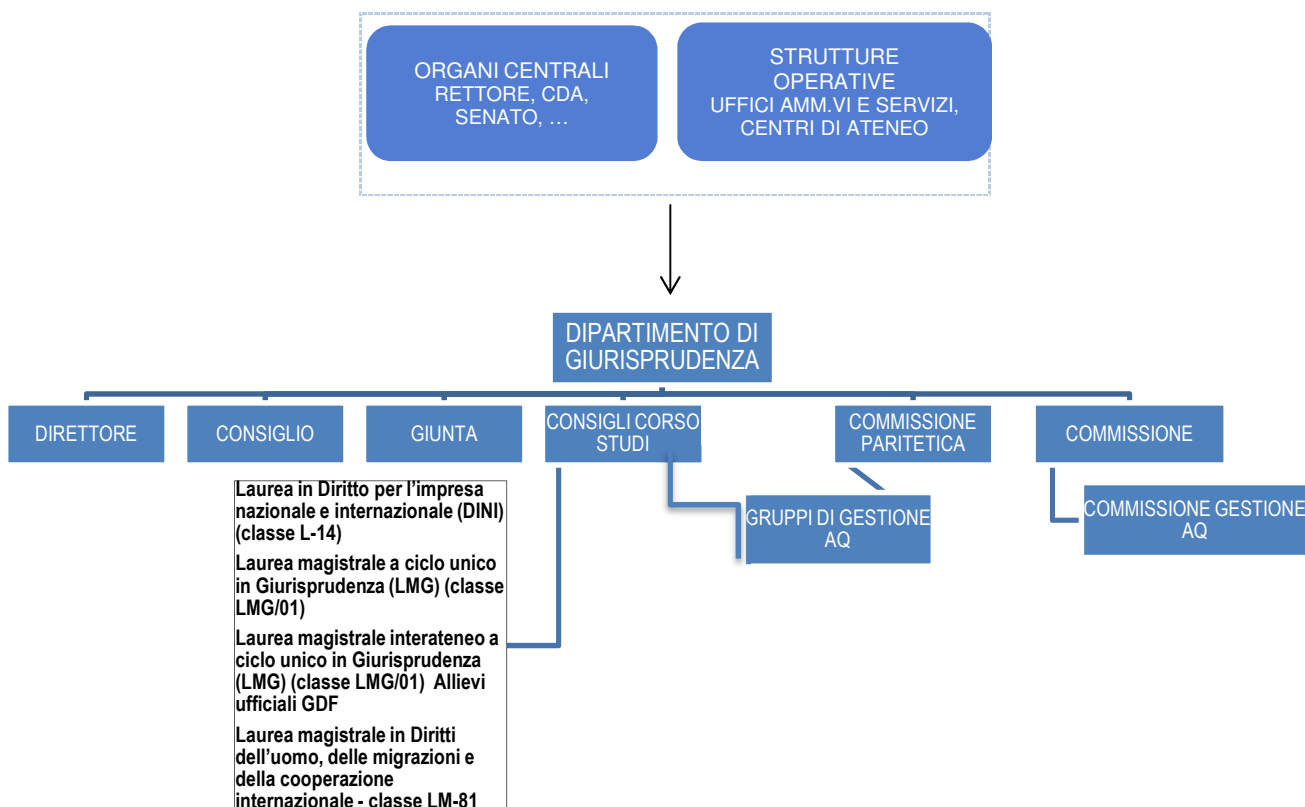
ORGANI CENTRALI
RETTORE, CDA,
SENATO, …

STRUTTURE
OPERATIVE
UFFICI AMM.VI E SERVIZI,
CENTRI DI ATENEO

DIPARTIMENTO DI GIURISPRUDENZA

DIRETTORE

CONSIGLIO

GIUNTA

CONSIGLI CORSO STUDI

COMMISSIONE PARITETICA

COMMISSIONE

GRUPPI DI GESTIONE AQ

COMMISSIONE GESTIONE AQ

Laurea in Diritto per l'impresa nazionale e internazionale (DINI) (classe L-14)

Laurea magistrale a ciclo unico in Giurisprudenza (LMG) (classe LMG/01)

Laurea magistrale interateneo a ciclo unico in Giurisprudenza (LMG) (classe LMG/01) Allievi ufficiali GDF

Laurea magistrale in Diritti dell'uomo, delle migrazioni e della cooperazione internazionale - classe LM-81